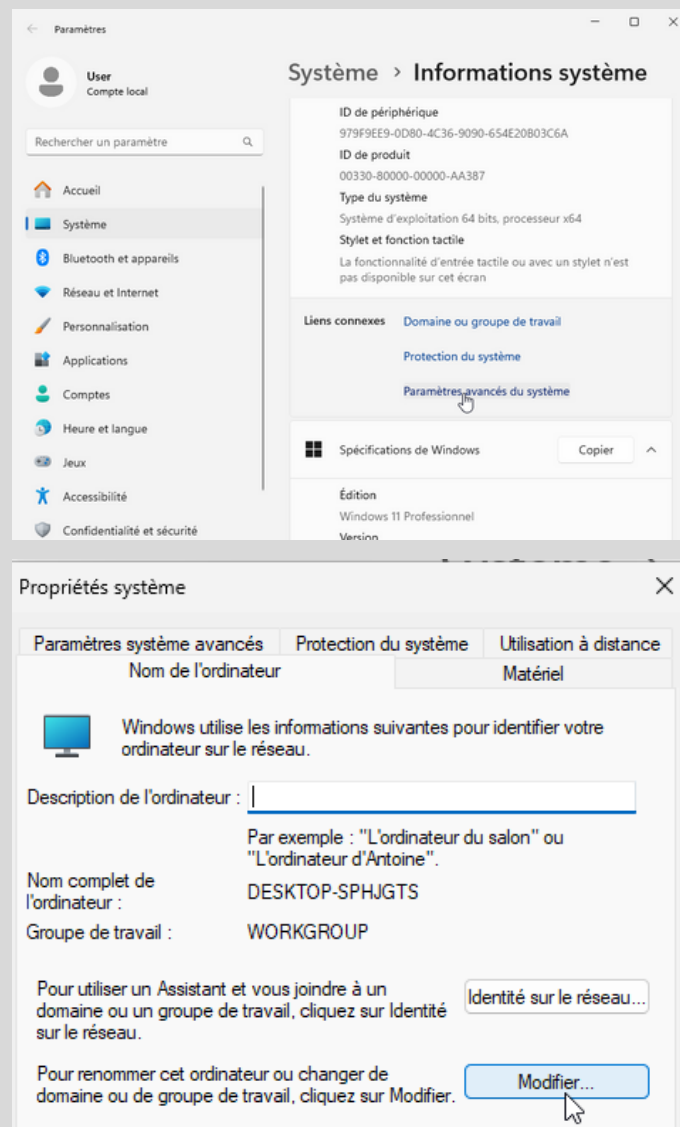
Paramètres

User
Compte local

Rechercher un paramètre

Accueil
Système
Bluetooth et appareils
Réseau et Internet
Personnalisation
Applications
Comptes
Heure et langue
Jeux
Accessibilité
Confidentialité et sécurité

Système › Informations système

ID de périphérique
979F9EE9-0D80-4C36-9090-654E20B03C6A
ID de produit
00330-80000-00000-AA387
Type du système
Système d'exploitation 64 bits, processeur x64
Stylet et fonction tactile
La fonctionnalité d'entrée tactile ou avec un stylet n'est pas disponible sur cet écran

Liens connexes Domaine ou groupe de travail
Protection du système
Paramètres avancés du système

Spécifications de Windows Copier

Édition
Windows 11 Professionnel
Version

Propriétés système

Paramètres système avancés | Protection du système | Utilisation à distance
Nom de l'ordinateur | Matériel

Windows utilise les informations suivantes pour identifier votre ordinateur sur le réseau.

Description de l'ordinateur :

Par exemple : "L'ordinateur du salon" ou "L'ordinateur d'Antoine".

Nom complet de l'ordinateur : DESKTOP-SPHJGTS

Groupe de travail : WORKGROUP

Pour utiliser un Assistant et vous joindre à un domaine ou un groupe de travail, cliquez sur Identité sur le réseau.

Identité sur le réseau...

Pour renommer cet ordinateur ou changer de domaine ou de groupe de travail, cliquez sur Modifier.

Modifier...